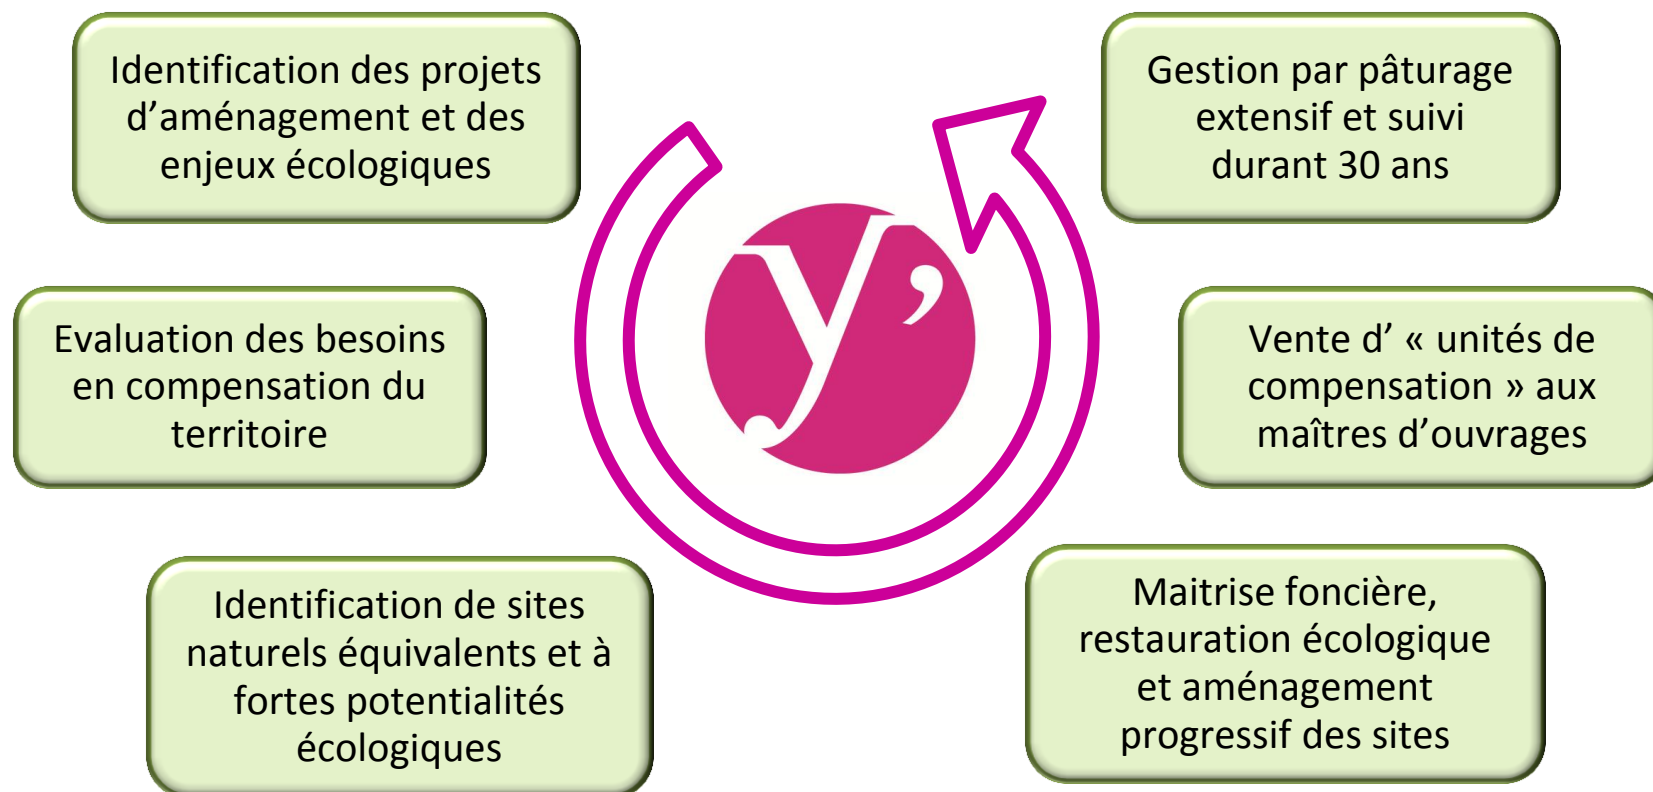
Identification des projets d’aménagement et des enjeux écologiques

Evaluation des besoins en compensation du territoire

Identification de sites naturels équivalents et à fortes potentialités écologiques

y’

Gestion par pâturage extensif et suivi durant 30 ans

Vente d’ « unités de compensation » aux maîtres d’ouvrages

Maitrise foncière, restauration écologique et aménagement progressif des sites